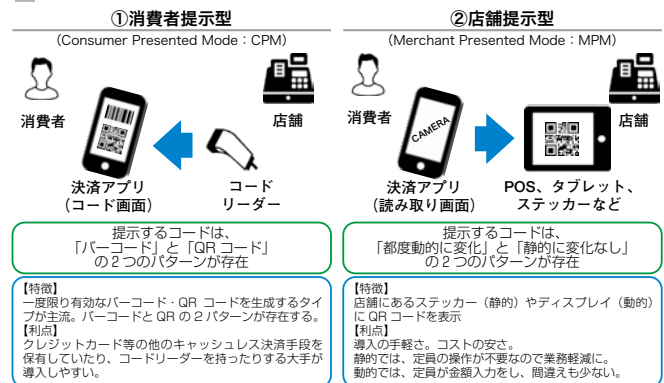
①消費者提示型
(Consumer Presented Mode：CPM)

消費者

店舗

決済アプリ
(コード画面)

コード
リーダー

提示するコードは、
「バーコード」と「QR コード」
の 2 つのパターンが存在

【特徴】
一度限り有効なバーコード・QR コードを生成するタイプが主流。バーコードと QR の 2 パターンが存在する。
【利点】
クレジットカード等の他のキャッシュレス決済手段を保有していたり、コードリーダーを持ったりする大手が導入しやすい。

②店舗提示型
(Merchant Presented Mode：MPM)

消費者

CAMERA

店舗

決済アプリ
(読み取り画面)

POS、タブレット、
ステッカーなど

提示するコードは、
「都度動的に変化」と「静的に変化なし」
の 2 つのパターンが存在

【特徴】
店舗にあるステッカー（静的）やディスプレイ（動的）に QR コードを表示
【利点】
導入の手軽さ。コストの安さ。
静的では、定員の操作が不要なので業務軽減に。
動的では、定員が金額入力をし、間違えも少ない。